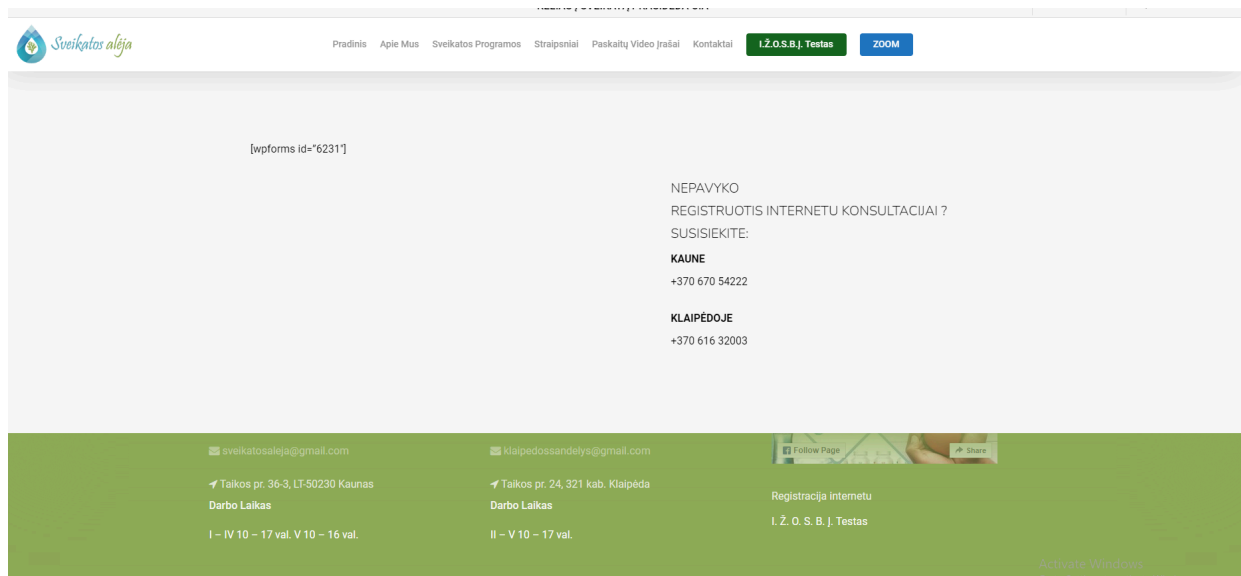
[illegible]

Sveikatos alėja

Pradinis Apie Mus Sveikatos Programos Straipsniai Paskaitų Video Įrašai Kontaktai I.Ž.O.S.B.J. Testas ZOOM

[wpforms id="6231"]

NEPAVYKO
REGISTRUOTIS INTERNETU KONSULTACIJAI ?
SUSISIEKITE:

KAUNE
+370 670 54222

KLAIPĖDOJE
+370 616 32003

sveikatosaleja@gmail.com

Taikos pr. 36-3, LT-50230 Kaunas
Darbo Laikas
I – IV 10 – 17 val. V 10 – 16 val.

klaipedossandelys@gmail.com

Taikos pr. 24, 321 kab. Klaipėda
Darbo Laikas
II – V 10 – 17 val.

Follow Page Share

Registracija internetu
I. Ž. O. S. B. J. Testas

Activate Windows